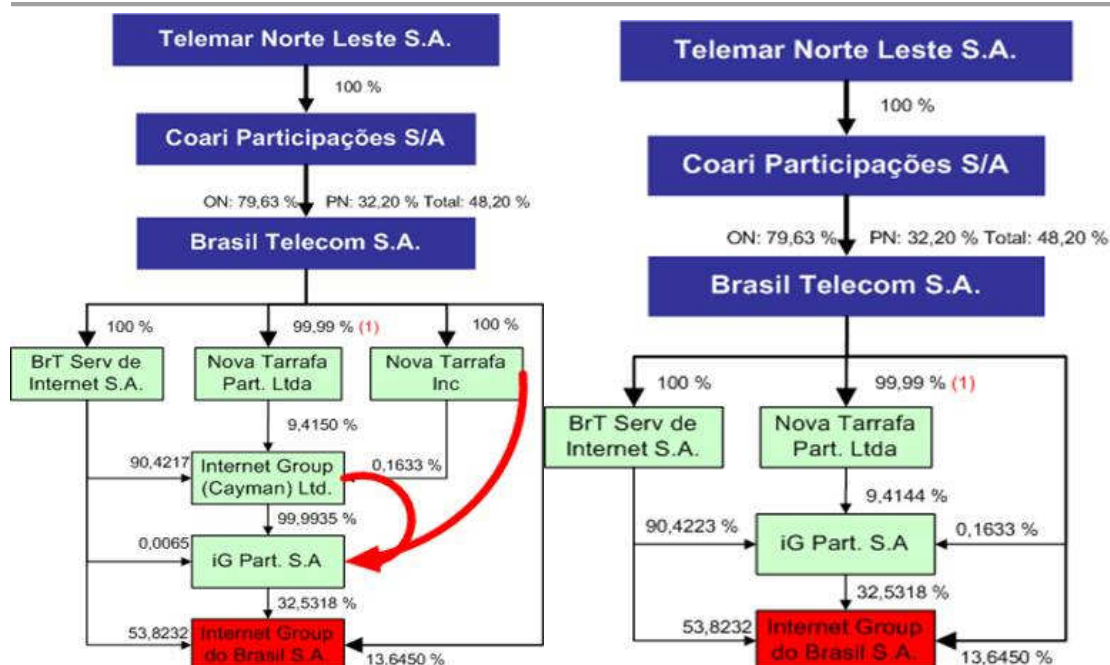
Telemar Norte Leste S.A.

100 %

Coari Participações S/A

ON: 79,63 % PN: 32,20 % Total: 48,20 %

Brasil Telecom S.A.

100 %

99,99 % (1)

100 %

BrT Serv de Internet S.A.

Nova Tarrafa Part. Ltda

Nova Tarrafa Inc

9,4150 %

90,4217

Internet Group (Cayman) Ltd.

0,1633 %

99,9935 %

0,0065

iG Part. S.A

32,5318 %

53,8232

Internet Group do Brasil S.A.

13,6450 %

Telemar Norte Leste S.A.

100 %

Coari Participações S/A

ON: 79,63 % PN: 32,20 % Total: 48,20 %

Brasil Telecom S.A.

100 %

99,99 % (1)

BrT Serv de Internet S.A.

Nova Tarrafa Part. Ltda

9,4144 %

90,4223 %

iG Part. S.A

0,1633 %

32,5318 %

53,8232

Internet Group do Brasil S.A.

13,6450 %